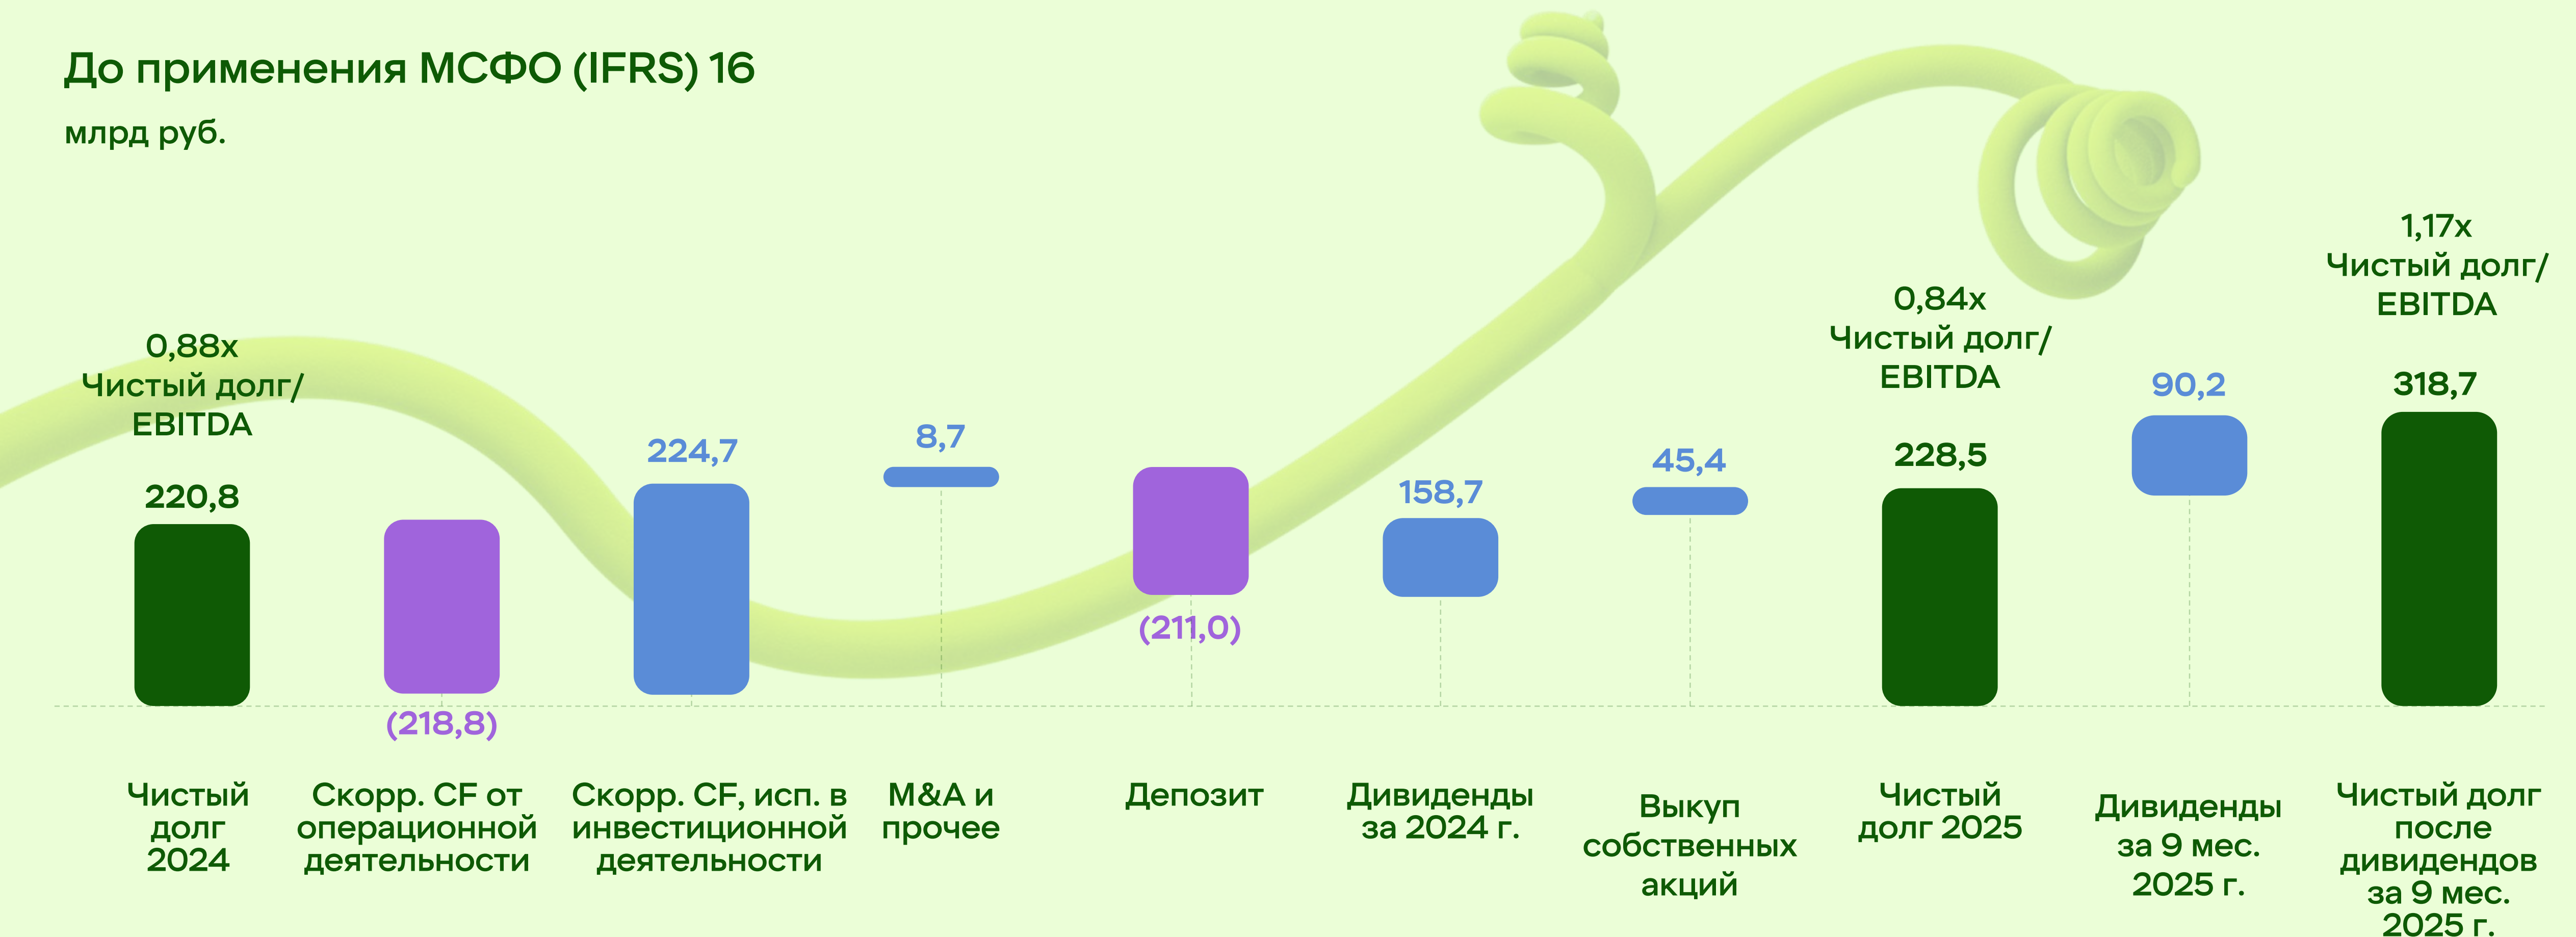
До применения МСФО (IFRS) 16

млрд руб.

0,88x Чистый долг/ EBITDA

220,8

(218,8)

224,7

8,7

(211,0)

158,7

45,4

0,84x Чистый долг/ EBITDA

228,5

90,2

1,17x Чистый долг/ EBITDA

318,7

Чистый долг 2024

Скорр. CF от операционной деятельности

Скорр. CF, исп. в инвестиционной деятельности

M&A и прочее

Депозит

Дивиденды за 2024 г.

Выкуп собственных акций

Чистый долг 2025

Дивиденды за 9 мес. 2025 г.

Чистый долг после дивидендов за 9 мес. 2025 г.